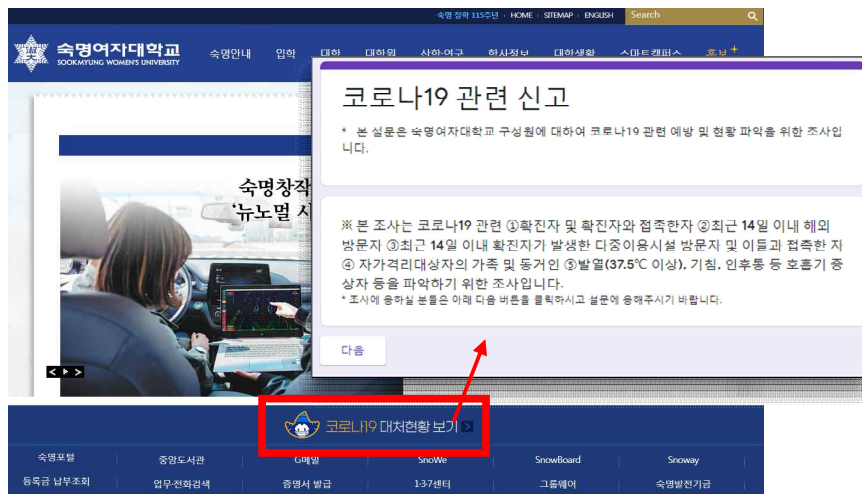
숙명 창학 115주년 | HOME | SITEMAP | ENGLISH Search

숙명여자대학교 SOOKMYUNG WOMEN'S UNIVERSITY

숙명안내 입학 대학 대학원 산학·연구 학사정보 대학생활 스마트캠퍼스 홍보

숙명창작 '뉴노멀 시

코로나19 관련 신고

* 본 설문은 숙명여자대학교 구성원에 대하여 코로나19 관련 예방 및 현황 파악을 위한 조사입니다.

※ 본 조사는 코로나19 관련 ①확진자 및 확진자와 접촉한자 ②최근 14일 이내 해외 방문자 ③최근 14일 이내 확진자가 발생한 다중이용시설 방문자 및 이들과 접촉한 자 ④ 자가격리대상자의 가족 및 동거인 ⑤발열(37.5℃ 이상), 기침, 인후통 등 호흡기 증상자 등을 파악하기 위한 조사입니다.

* 조사에 응하실 분들은 아래 다음 버튼을 클릭하시고 설문에 응해주시기 바랍니다.

다음

코로나19 대처현황 보기

숙명포털 중앙도서관 G메일 SnoWe SnowBoard Snoway

등록금 납부조회 업무·전화검색 증명서 발급 1·3·7센터 그룹웨어 숙명발전기금